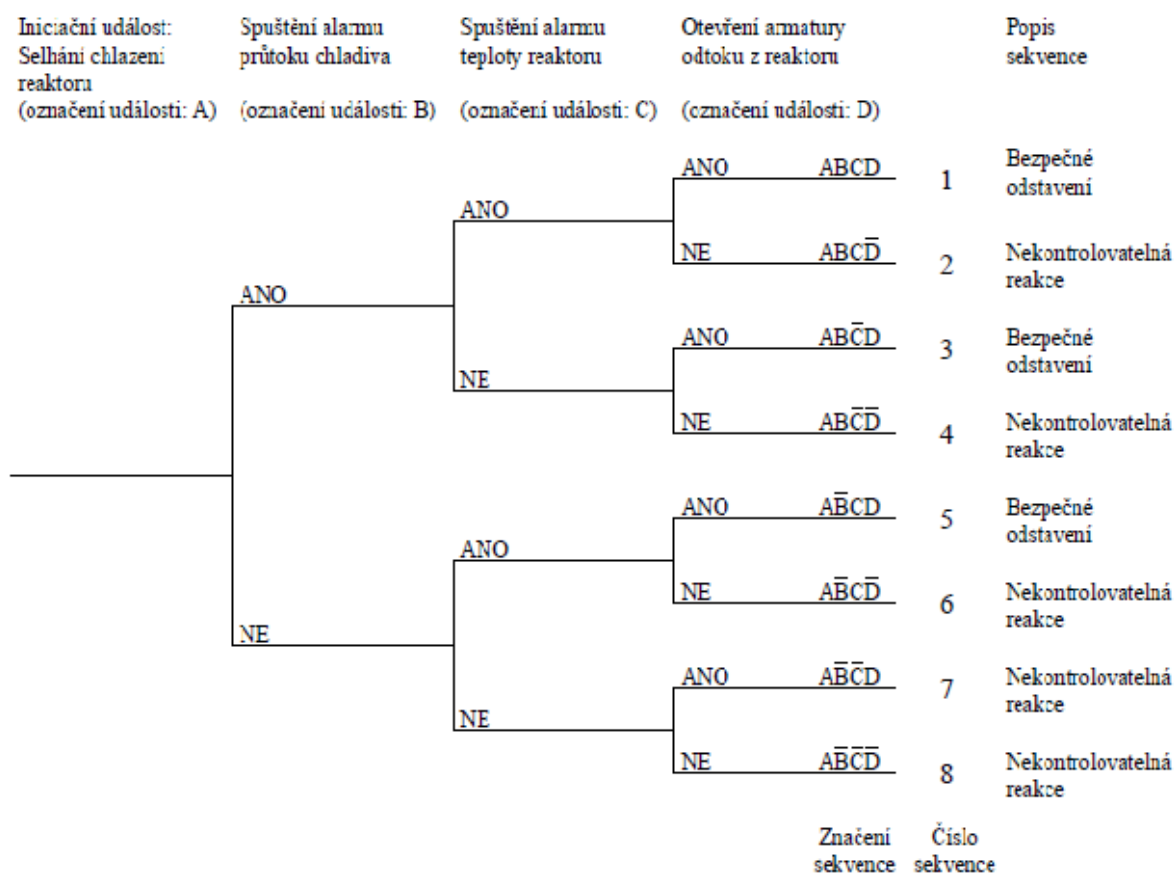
Iniciační událost: Selhání chlazení reaktoru (označení události: A)

Spuštění alarmu průtoku chladiva (označení události: B)

Spuštění alarmu teploty reaktoru (označení události: C)

Otevření armatury odtoku z reaktoru (označení události: D)

Popis sekvence

ANO
ANO
ANO $ABCD$ 1 Bezpečné odstavení
NE $ABC\overline{D}$ 2 Nekontrolovatelná reakce
NE
ANO $AB\overline{C}D$ 3 Bezpečné odstavení
NE $AB\overline{C}\overline{D}$ 4 Nekontrolovatelná reakce
NE
ANO
ANO $A\overline{B}CD$ 5 Bezpečné odstavení
NE $A\overline{B}C\overline{D}$ 6 Nekontrolovatelná reakce
NE
ANO $A\overline{B}\overline{C}D$ 7 Nekontrolovatelná reakce
NE $A\overline{B}\overline{C}\overline{D}$ 8 Nekontrolovatelná reakce

Značení sekvence
Číslo sekvence